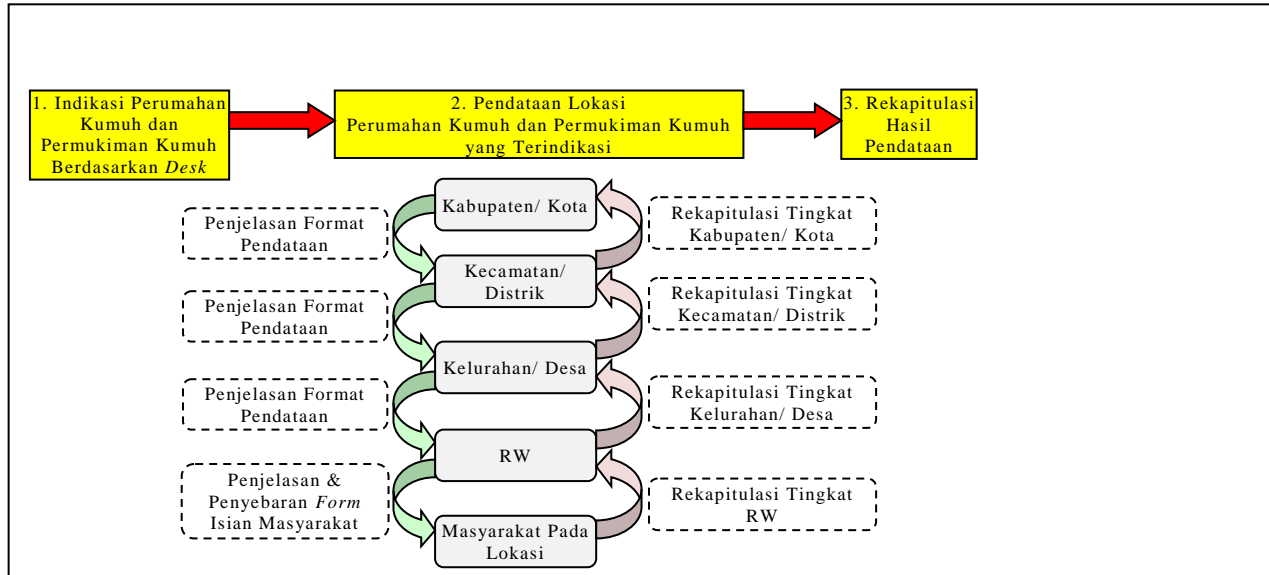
1. Indikasi Perumahan Kumuh dan Permukiman Kumuh Berdasarkan *Desk*

2. Pendataan Lokasi Perumahan Kumuh dan Permukiman Kumuh yang Terindikasi

3. Rekapitulasi Hasil Pendataan

Penjelasan Format Pendataan

Kabupaten/ Kota

Rekapitulasi Tingkat Kabupaten/ Kota

Kecamatan/ Distrik

Penjelasan Format Pendataan

Rekapitulasi Tingkat Kecamatan/ Distrik

Kelurahan/ Desa

Penjelasan Format Pendataan

Rekapitulasi Tingkat Kelurahan/ Desa

RW

Penjelasan & Penyebaran *Form* Isian Masyarakat

Rekapitulasi Tingkat RW

Masyarakat Pada Lokasi